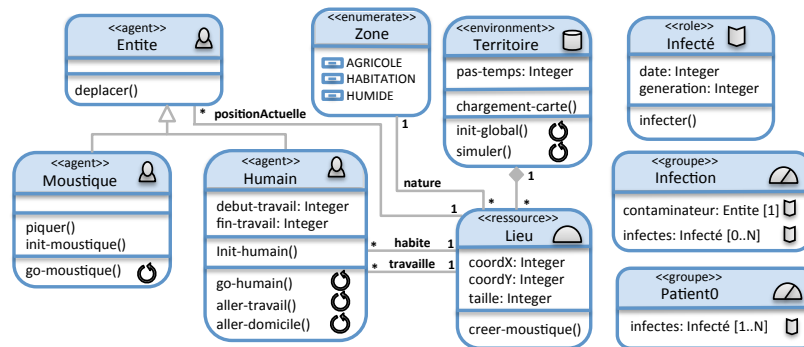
<<agent>>
Entite

deplacer()

<<enumerate>>
Zone
AGRICOLE
HABITATION
HUMIDE

<<environment>>
Territoire

pas-temps: Integer

chargement-carte()

init-global()
simuler()

<<role>>
Infecté

date: Integer
generation: Integer

infecter()

* positionActuelle

1

nature

1

*

1

<<agent>>
Moustique

piquer()
init-moustique()

go-moustique()

<<agent>>
Humain

debut-travail: Integer
fin-travail: Integer

Init-humain()

go-humain()
aller-travail()
aller-domicile()

* habite 1
* travaille 1

<<ressource>>
Lieu

coordX: Integer
coordY: Integer
taille: Integer

creer-moustique()

<<groupe>>
Infection

contaminateur: Entite [1]
infectes: Infecté [0..N]

<<groupe>>
Patient0

infectes: Infecté [1..N]